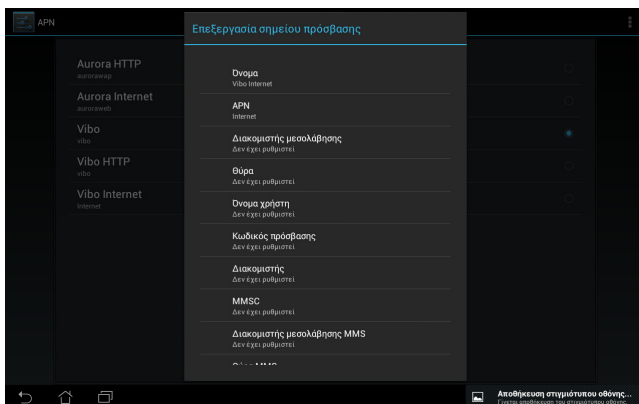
APN

Aurora HTTP
aurorawap

Aurora Internet
auroraweb

Vibo
vibo

Vibo HTTP
vibo

Vibo Internet
internet

Επεξεργασία σημείου πρόσβασης

Όνομα
Vibo Internet

APN
internet

Διακομιστής μεσολάβησης
Δεν έχει ρυθμιστεί

Θύρα
Δεν έχει ρυθμιστεί

Όνομα χρήστη
Δεν έχει ρυθμιστεί

Κωδικός πρόσβασης
Δεν έχει ρυθμιστεί

Διακομιστής
Δεν έχει ρυθμιστεί

MMSC
Δεν έχει ρυθμιστεί

Διακομιστής μεσολάβησης MMS
Δεν έχει ρυθμιστεί

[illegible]

Αποθήκευση στιγμιότυπου οθόνης...
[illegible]